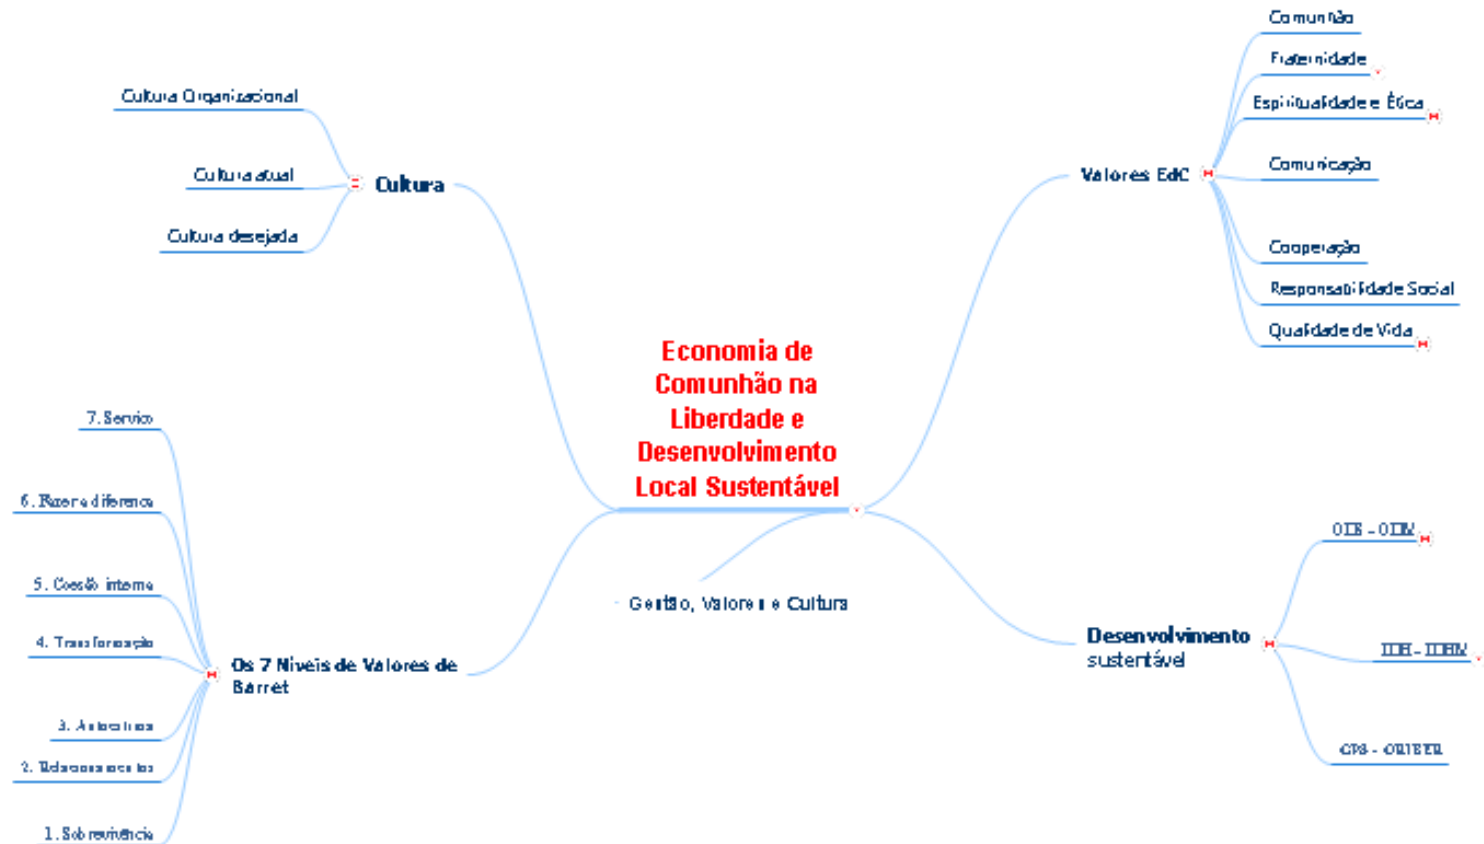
Economia de Comunhão na Liberdade e Desenvolvimento Local Sustentável

Cultura

Cultura Organizacional

Cultura atual

Cultura desejada

Valores EdC

Comunhão

Fraternidade

Espiritualidade e Ética

Comunicação

Cooperação

Responsabilidade Social

Qualidade de Vida

Os 7 Níveis de Valores de Barret

7. Serviço

6. Fazer a diferença

5. Coesão interna

4. Transformação

3. Auto estima

2. Relacionamentos

1. Sobrevivência

Gestão, Valores e Cultura

Desenvolvimento sustentável

ODS - ODM

IDH - IDHM

CPS - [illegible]